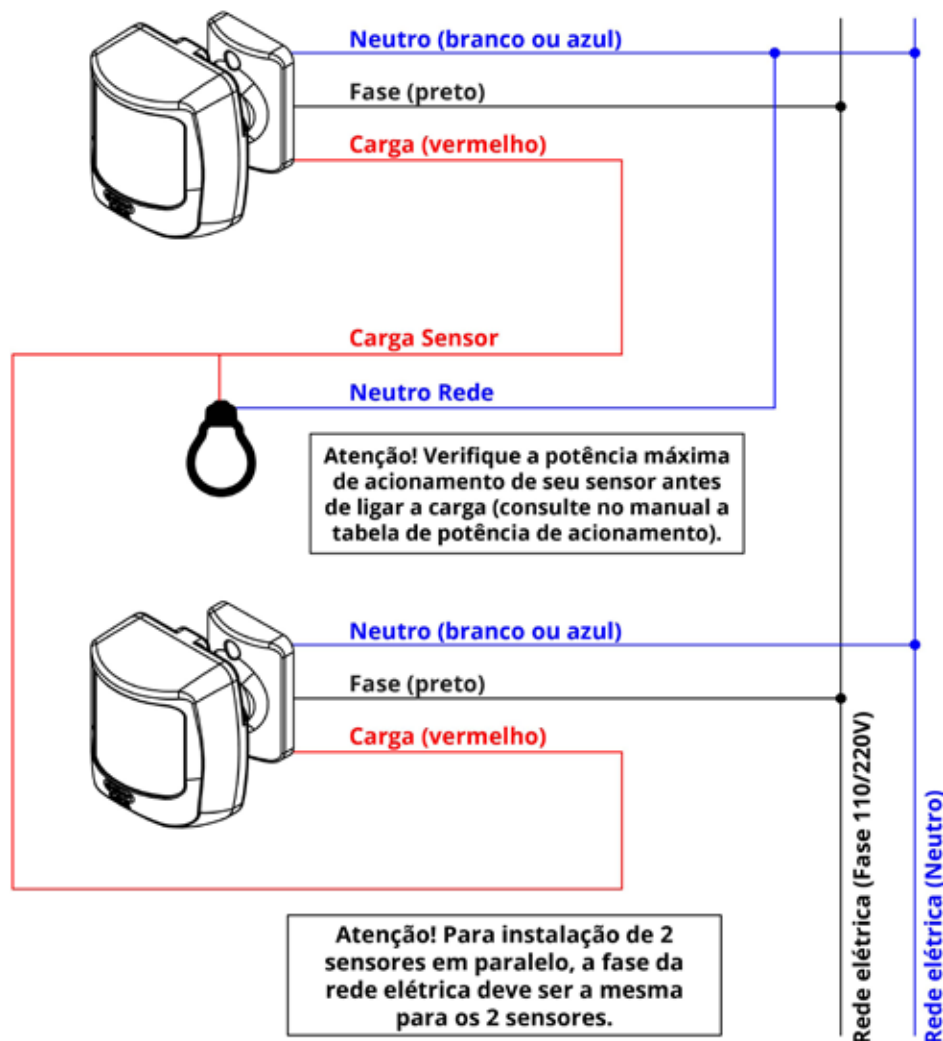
Neutro (branco ou azul)

Fase (preto)

Carga (vermelho)

Carga Sensor

Neutro Rede

Atenção! Verifique a potência máxima de acionamento de seu sensor antes de ligar a carga (consulte no manual a tabela de potência de acionamento).

Neutro (branco ou azul)

Fase (preto)

Carga (vermelho)

Atenção! Para instalação de 2 sensores em paralelo, a fase da rede elétrica deve ser a mesma para os 2 sensores.

Rede elétrica (Fase 110/220V)

Rede elétrica (Neutro)